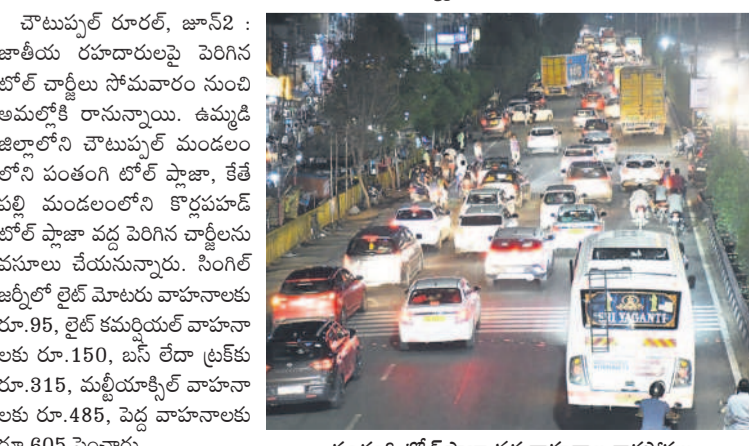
చౌటుప్పల్ రూరల్, జూన్2 : జాతీయ రహదారులపై పెరిగిన టోల్ చార్జీలు సోమవారం నుంచి అమల్లోకి రానున్నాయి. ఉమ్మడి జిల్లాలోని చౌటుప్పల్ మండలం లోని పంతంగి టోల్ ప్లాజా, కేతే పల్లి మండలంలోని కొర్లపహడ్ టోల్ ప్లాజా వద్ద పెరిగిన చార్జీలను వసూలు చేయనున్నారు. సింగిల్ జర్నీలో లైట్ మోటరు వాహనాలకు రూ.95, లైట్ కమర్షియల్ వాహనా లకు రూ.150, బస్ లేదా ట్రక్‌కు రూ.315, మల్టీయాక్సిల్ వాహనా లకు రూ.485, పెద్ద వాహనాలకు రూ.605 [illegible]

SRI YAGANTI

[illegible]